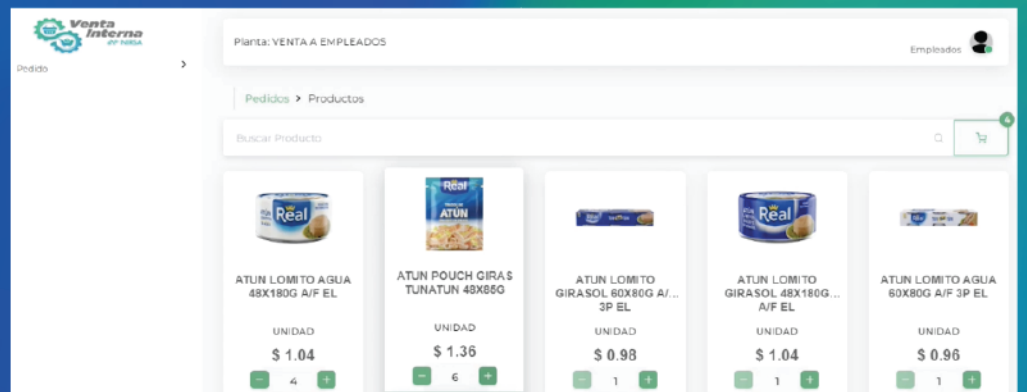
Venta Interna
BY NIRSA

Pedido

Planta: VENTA A EMPLEADOS

Empleados

Pedidos > Productos

Buscar Producto

4

Real

ATUN LOMITO AGUA 48X180G A/F EL

UNIDAD

$ 1.04

- 4 +

Real
ATÚN

ATUN POUCH GIRAS TUNATUN 48X85G

UNIDAD

$ 1.36

- 6 +

ATUN LOMITO GIRASOL 60X80G A/... 3P EL

UNIDAD

$ 0.98

- 1 +

Real

ATUN LOMITO GIRASOL 48X180G... A/F EL

UNIDAD

$ 1.04

- 1 +

ATUN LOMITO AGUA 60X80G A/F 3P EL

UNIDAD

$ 0.96

- 1 +